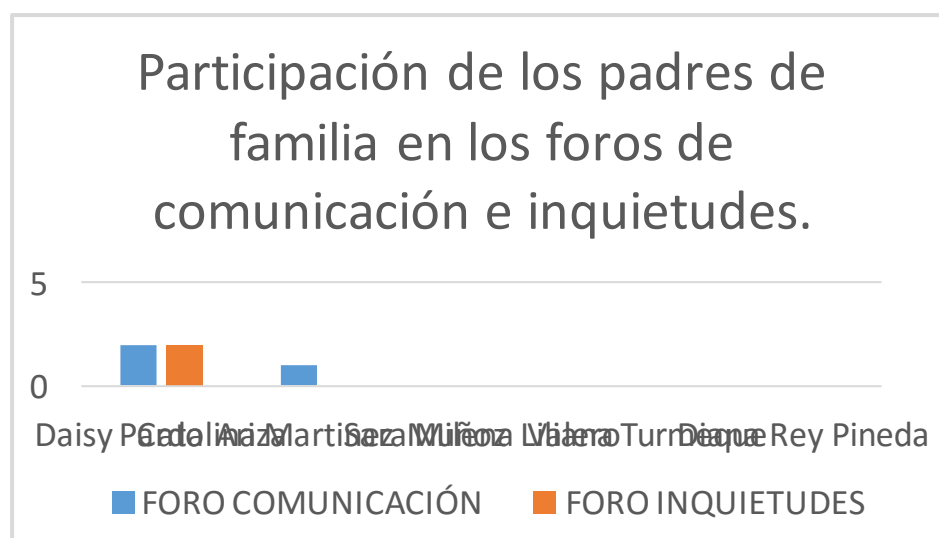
Participación de los padres de familia en los foros de comunicación e inquietudes.

5

0

Daisy Pardo Catalina Ariza Martinez Sara Muñoz Liliana Villero Turmeque Diana Rey Pineda

FORO COMUNICACIÓN FORO INQUIETUDES